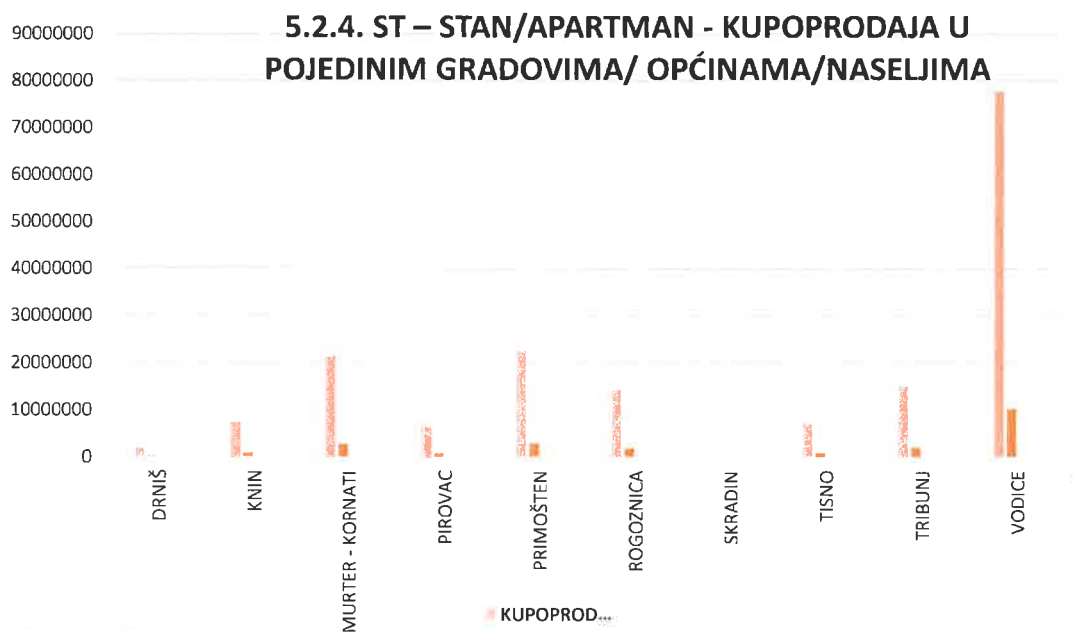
5.2.4. ST – STAN/APARTMAN - KUPOPRODAJA U POJEDINIM GRADOVIMA/ OPĆINAMA/NASELJIMA

90000000
80000000
70000000
60000000
50000000
40000000
30000000
20000000
10000000
0

DRNIŠ
KNIN
MURTER - KORNATI
PIROVAC
PRIMOŠTEN
ROGOZNICA
SKRADIN
TISNO
TRIBUNJ
VODICE

KUPOPROD...